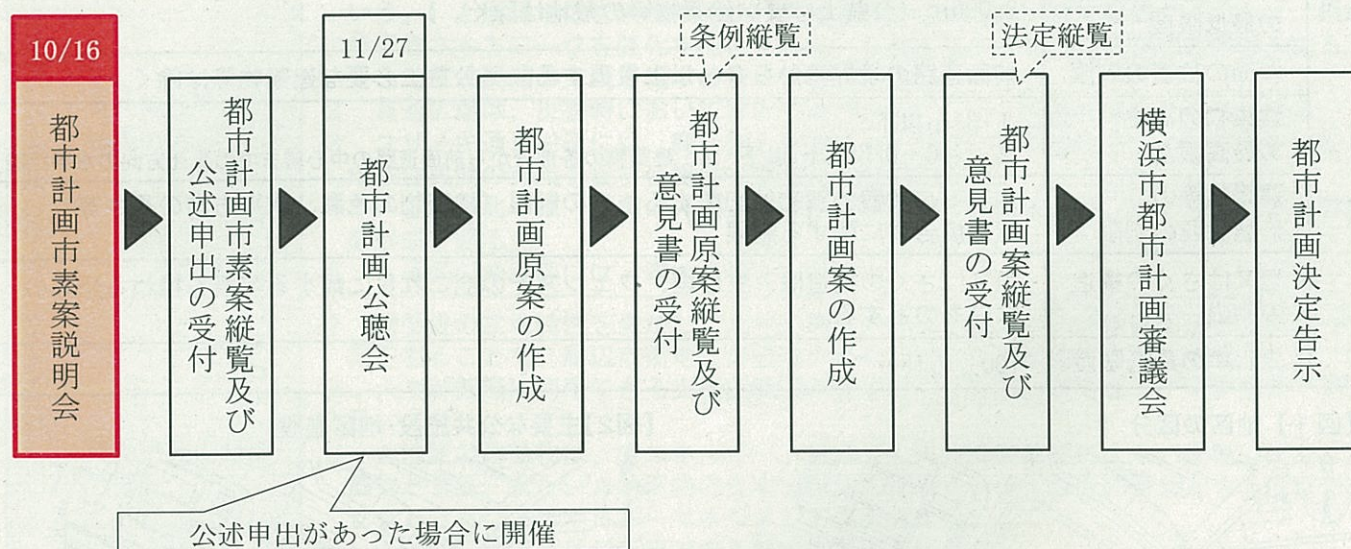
10/16

都市計画市素案説明会

都市計画市素案縦覧及び公述申出の受付

11/27

都市計画公聴会

都市計画原案の作成

条例縦覧

都市計画原案縦覧及び意見書の受付

都市計画案の作成

法定縦覧

都市計画案縦覧及び意見書の受付

横浜市都市計画審議会

都市計画決定告示

公述申出があった場合に開催